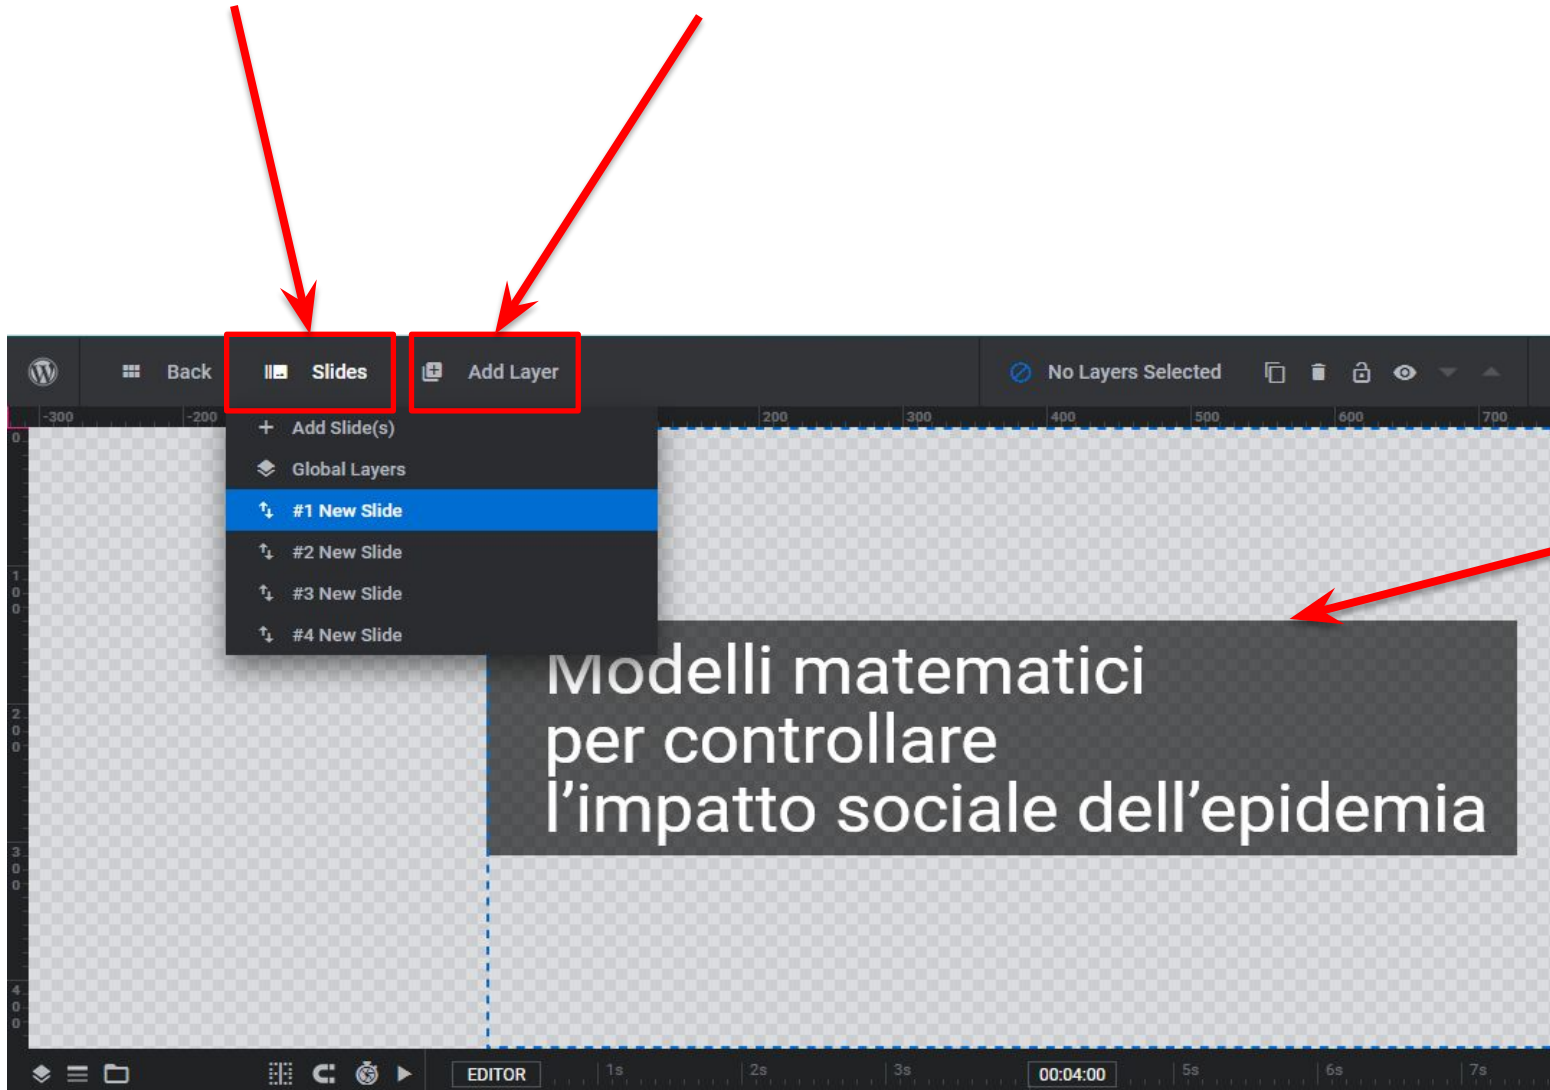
Back Slides Add Layer No Layers Selected

-300 -200 200 300 400 500 600 700

Add Slide(s)
Global Layers
#1 New Slide
#2 New Slide
#3 New Slide
#4 New Slide

0
100
200
300
400

Modelli matematici
per controllare
l’impatto sociale dell’epidemia

EDITOR 1s 2s 3s 00:04:00 5s 6s 7s